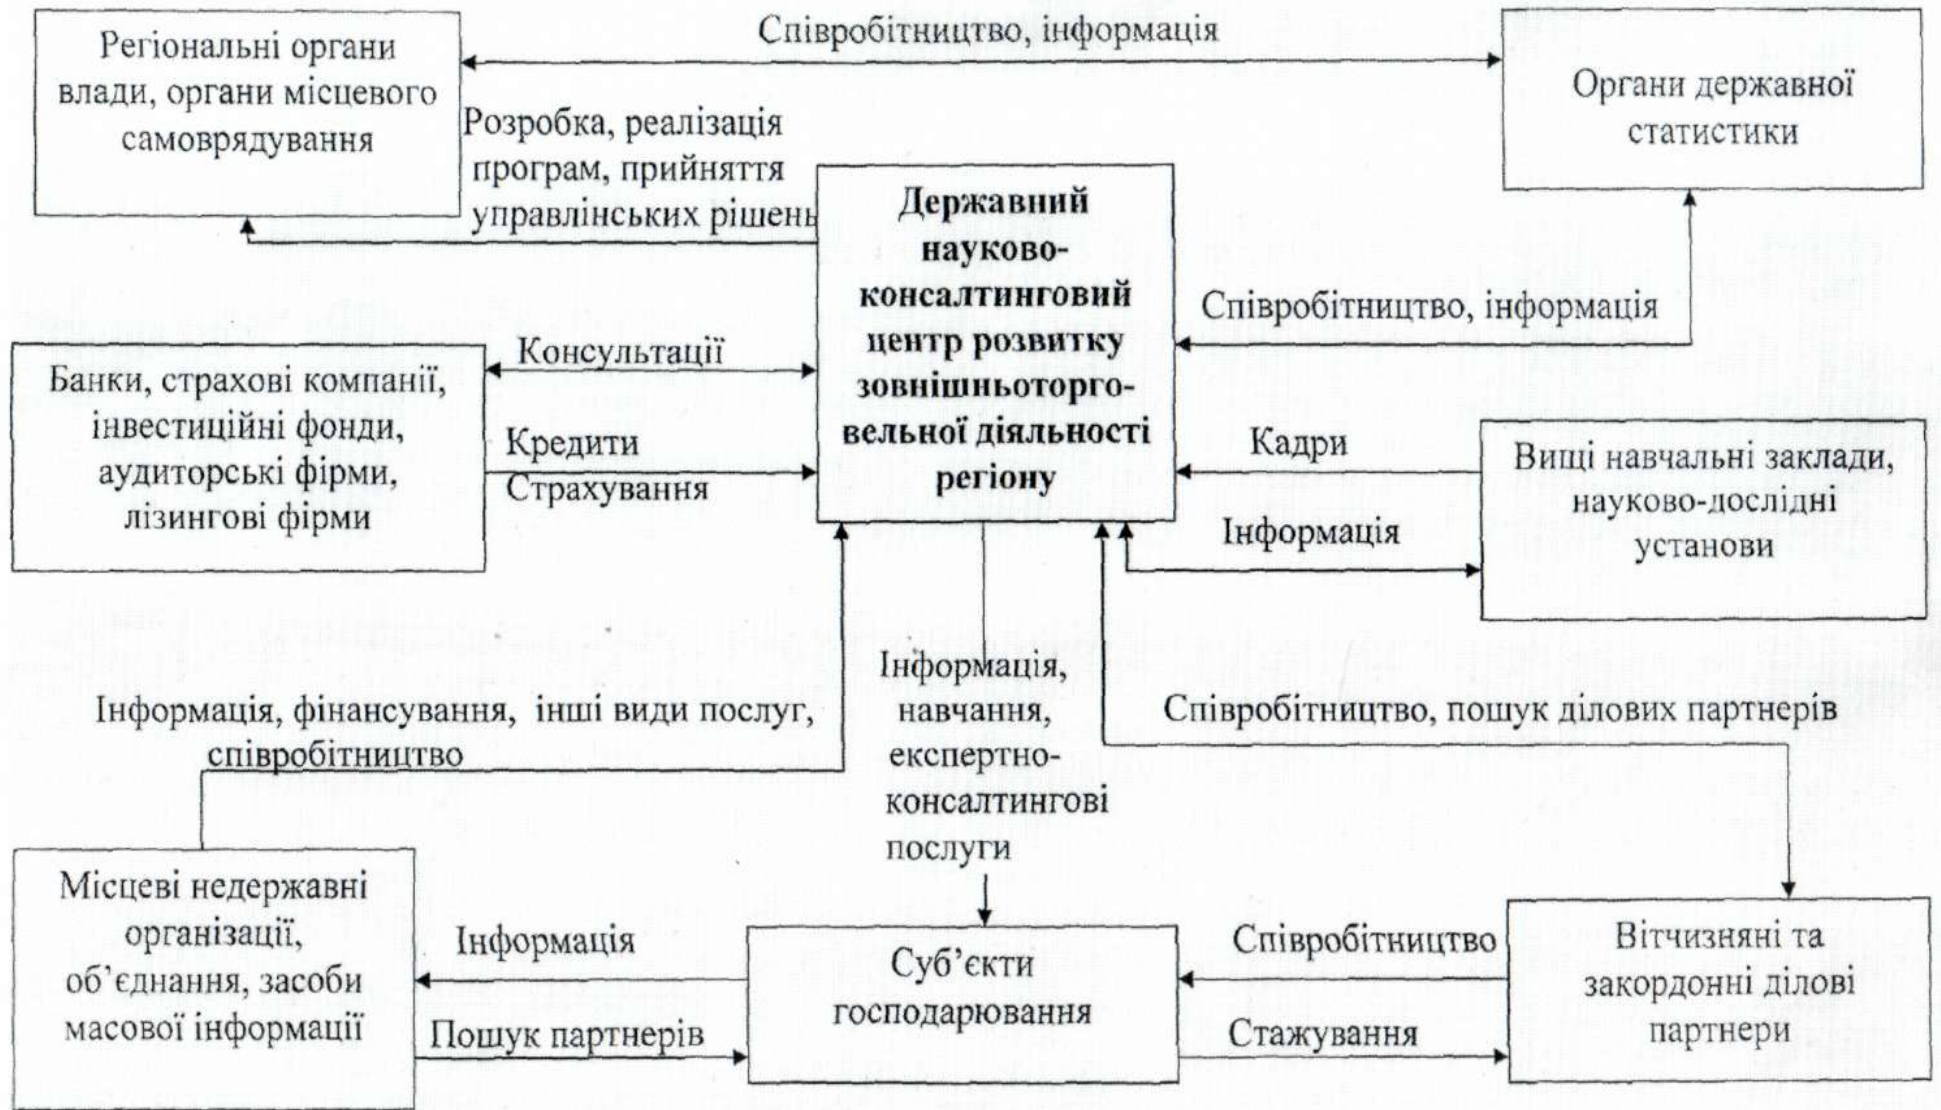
Регіональні органи влади, органи місцевого самоврядування

Співробітництво, інформація

Органи державної статистики

Розробка, реалізація програм, прийняття управлінських рішень

Державний науково-консалтинговий центр розвитку зовнішньоторговельної діяльності регіону

Співробітництво, інформація

Банки, страхові компанії, інвестиційні фонди, аудиторські фірми, лізингові фірми

Консультації

Кредити
Страхування

Кадри

Вищі навчальні заклади, науково-дослідні установи

Інформація

Інформація, навчання, експертно-консалтингові послуги

Інформація, фінансування, інші види послуг, співробітництво

Співробітництво, пошук ділових партнерів

Місцеві недержавні організації, об'єднання, засоби масової інформації

Інформація

Пошук партнерів

Суб'єкти господарювання

Співробітництво

Стажування

Вітчизняні та закордонні ділові партнери